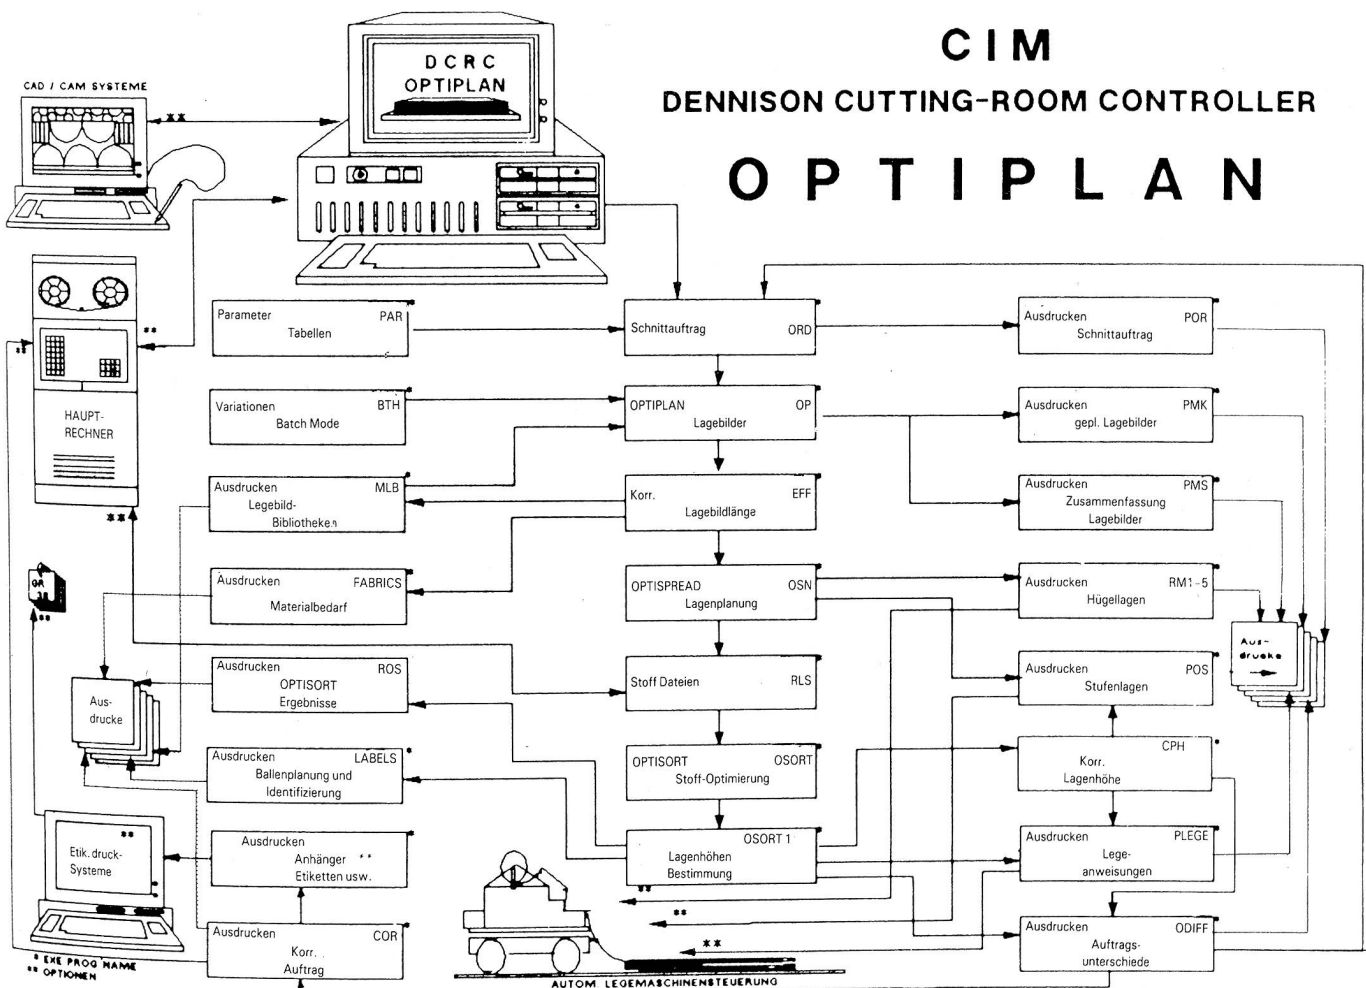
CIM
DENNISON CUTTING-ROOM CONTROLLER
OPTIPLAN

CAD / CAM SYSTEME
**

DCRC
OPTIPLAN

HAUPT-
RECHNER
**
**
**

Parameter Tabellen PAR
Schnittauftrag ORD
Ausdrucken Schnittauftrag POR

Variationen Batch Mode BTH
OPTIPLAN Lagebilder OP
Ausdrucken gepl. Lagebilder PMK

Ausdrucken Legebild-Bibliotheken MLB
Korr. Lagebildlänge EFF
Ausdrucken Zusammenfassung Lagebilder PMS

Ausdrucken Materialbedarf FABRICS
OPTISPREAD Lagenplanung OSN
Ausdrucken Hügellagen RM1-5

Aus-drucke

Ausdrucken OPTISORT Ergebnisse ROS
Stoff Dateien RLS
Ausdrucken Stufenlagen POS

Aus-drucke

Ausdrucken Ballenplanung und Identifizierung LABELS
OPTISORT Stoff-Optimierung OSORT
Korr. Lagenhöhe CPH

Etik. druck-Systeme **
Ausdrucken Anhänger ** Etiketten usw.
Lagenhöhen Bestimmung OSORT 1
**
Ausdrucken Lege-anweisungen PLEGE

Ausdrucken Korr. Auftrag COR
**
**
Ausdrucken Auftrags-unterschiede ODIFF

* EXE PROG NAME
** OPTIONEN
AUTOM LEGEMASCHINENSTEUERUNG